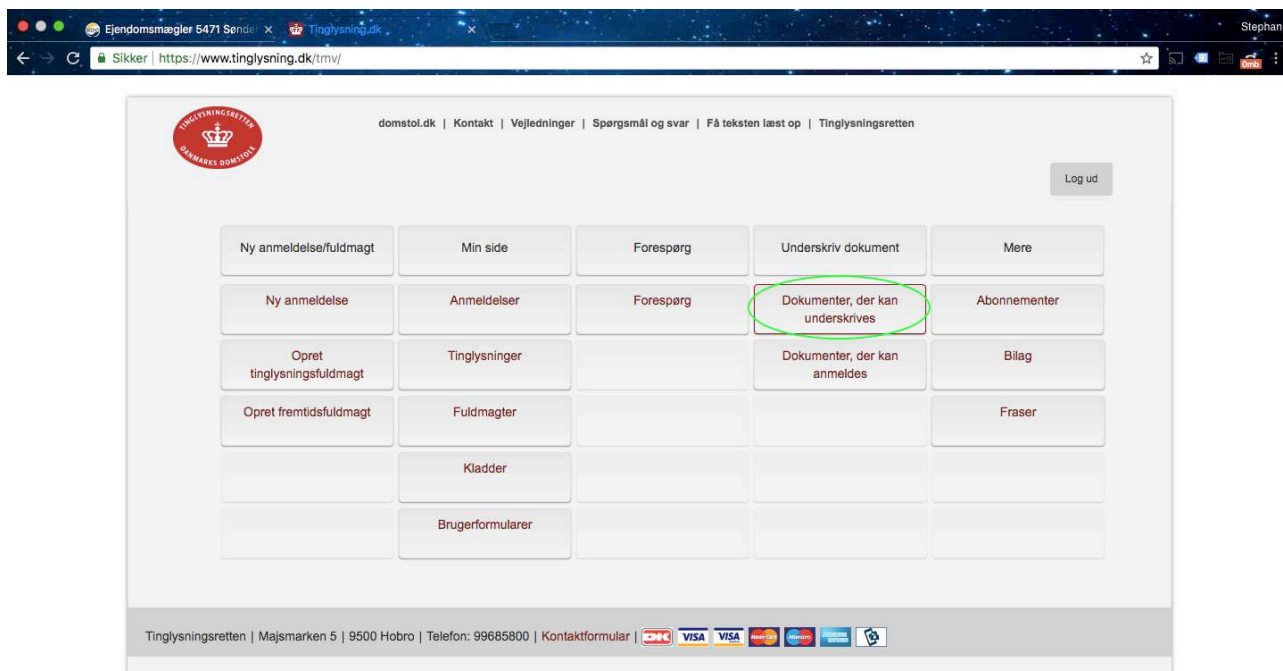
Ejendomsmægler 5471 Sønde ×  Tinglysning.dk ×

Stephan

Sikker | https://www.tinglysning.dk/tmv/

TINGLYSNINGSRETTEN DANMARKS DOMSTOLE

domstol.dk | Kontakt | Vejledninger | Spørgsmål og svar | Få teksten læst op | Tinglysningsretten

Log ud

| Ny anmeldelse/fuldmagt | Min side | Forespørg | Underskriv dokument | Mere |
|---|---|---|---|---|
| Ny anmeldelse | Anmeldelser | Forespørg | Dokumenter, der kan underskrives | Abonnementer |
| Opret tinglysningsfuldmagt | Tinglysninger | | Dokumenter, der kan anmeldes | Bilag |
| Opret fremtidsfuldmagt | Fuldmagter | | | Fraser |
| | Kladder | | | |
| | Brugerformularer | | | |

Tinglysningsretten | Majsmarken 5 | 9500 Hobro | Telefon: 99685800 | Kontaktformular | DK VISA VISA